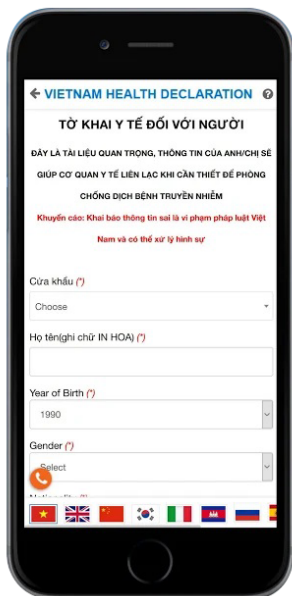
VIETNAM HEALTH DECLARATION

TỜ KHAI Y TẾ ĐỐI VỚI NGƯỜI

ĐÂY LÀ TÀI LIỆU QUAN TRỌNG, THÔNG TIN CỦA ANH/CHỊ SẼ GIÚP CƠ QUAN Y TẾ LIÊN LẠC KHI CẦN THIẾT ĐỂ PHÒNG CHỐNG DỊCH BỆNH TRUYỀN NHIỄM

Khuyến cáo: Khai báo thông tin sai là vi phạm pháp luật Việt Nam và có thể xử lý hình sự

Cửa khẩu (*)

Choose

Họ tên(ghi chữ IN HOA) (*)

Year of Birth (*)

1990

Gender (*)

Select

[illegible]